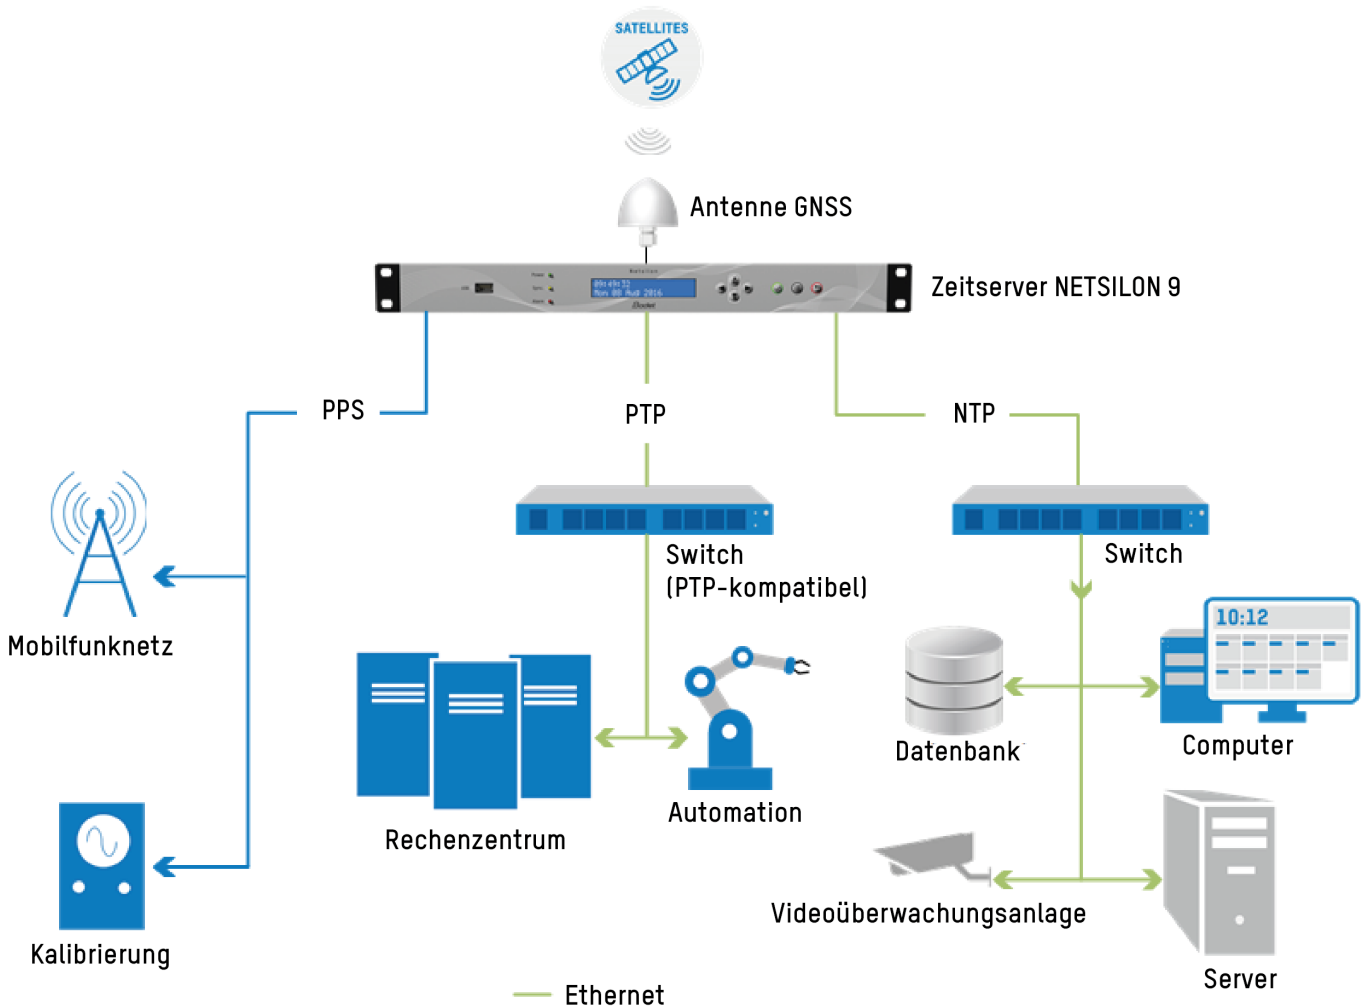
SATELLITES

Antenne GNSS

Zeitserver NETSILON 9

PPS

PTP

NTP

Switch (PTP-kompatibel)

Switch

Mobilfunknetz

Datenbank

10:12

Computer

Rechenzentrum

Automation

Videoüberwachungsanlage

Server

Kalibrierung

Ethernet